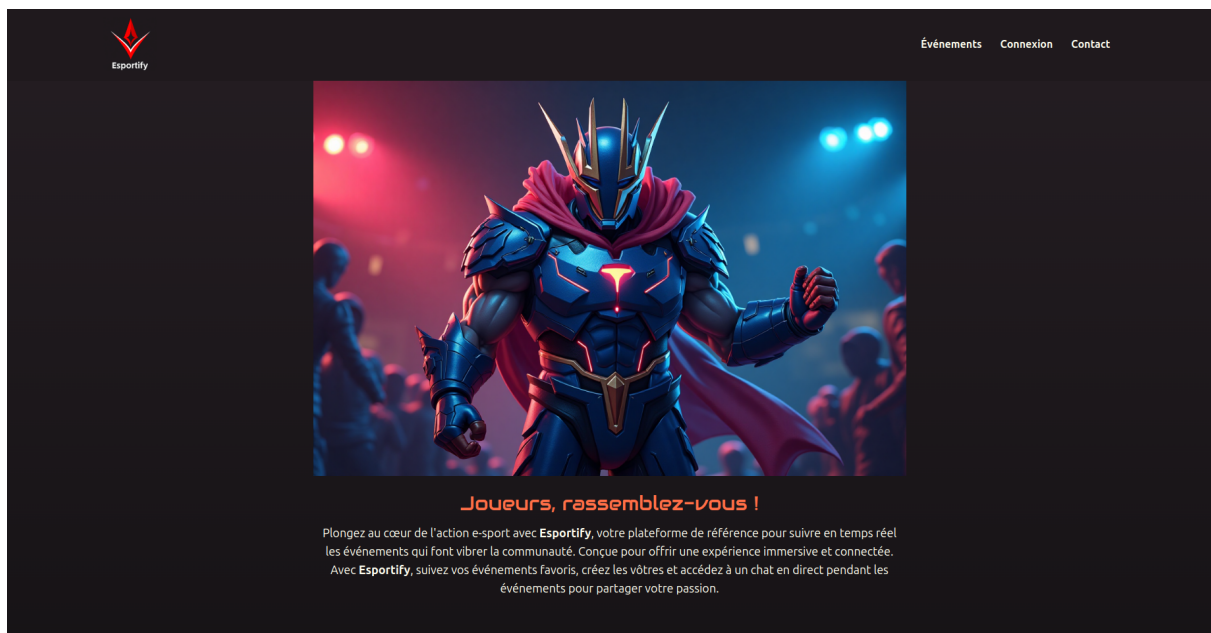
Esportify

Événements Connexion Contact

Joueurs, rassemblez-vous !

Plongez au cœur de l'action e-sport avec Esportify, votre plateforme de référence pour suivre en temps réel les événements qui font vibrer la communauté. Conçue pour offrir une expérience immersive et connectée. Avec Esportify, suivez vos événements favoris, créez les vôtres et accédez à un chat en direct pendant les événements pour partager votre passion.